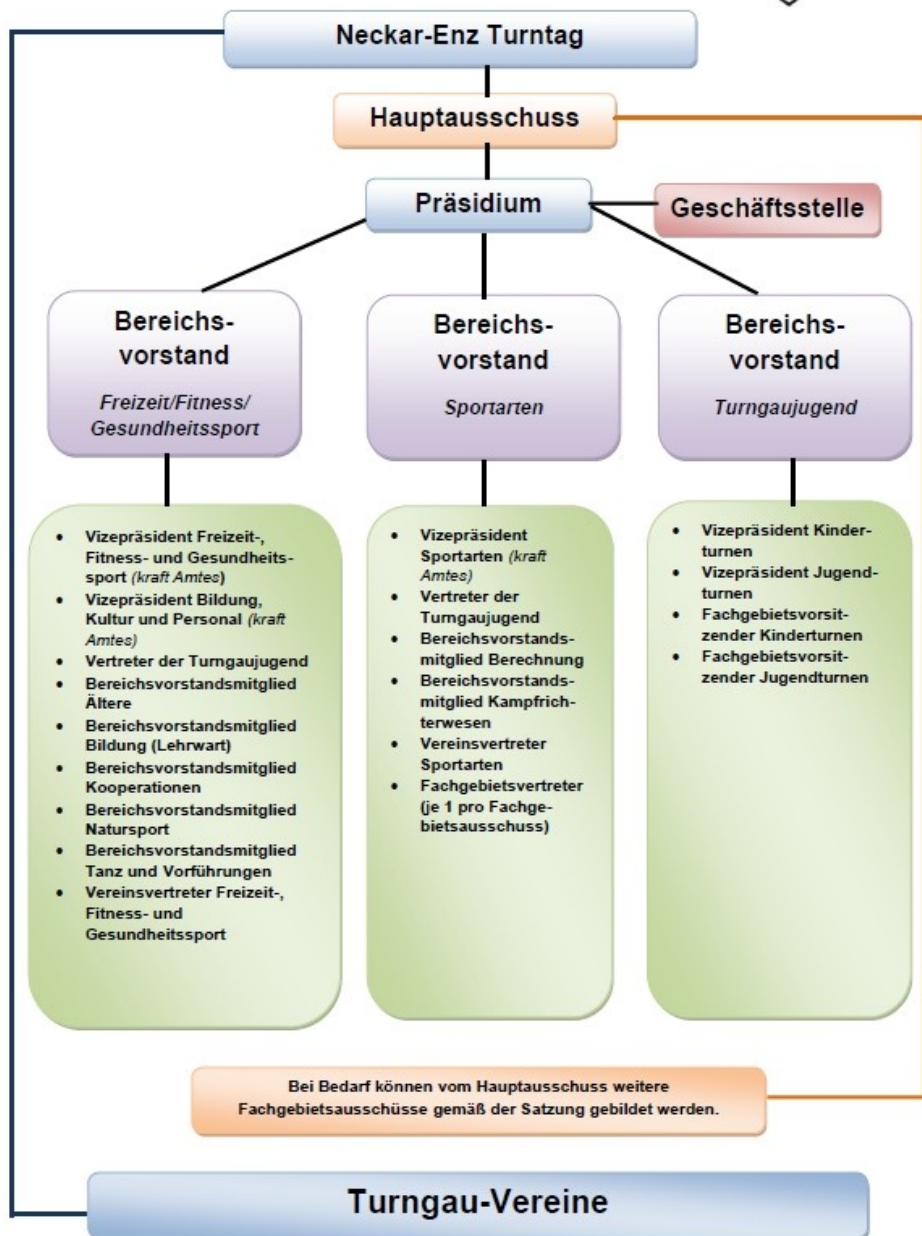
Neckar-Enz Turntag

Hauptausschuss

Präsidium

Geschäftsstelle

Bereichsvorstand

*Freizeit/Fitness/ Gesundheitssport*

Bereichsvorstand

*Sportarten*

Bereichsvorstand

*Turngaujugend*

- Vizepräsident Freizeit-, Fitness- und Gesundheitssport *(kraft Amtes)*
- Vizepräsident Bildung, Kultur und Personal *(kraft Amtes)*
- Vertreter der Turngaujugend
- Bereichsvorstandsmitglied Ältere
- Bereichsvorstandsmitglied Bildung (Lehrwart)
- Bereichsvorstandsmitglied Kooperationen
- Bereichsvorstandsmitglied Natursport
- Bereichsvorstandsmitglied Tanz und Vorführungen
- Vereinsvertreter Freizeit-, Fitness- und Gesundheitssport

- Vizepräsident Sportarten *(kraft Amtes)*
- Vertreter der Turngaujugend
- Bereichsvorstandsmitglied Berechnung
- Bereichsvorstandsmitglied Kampfrichterwesen
- Vereinsvertreter Sportarten
- Fachgebietsvertreter (je 1 pro Fachgebietsausschuss)

- Vizepräsident Kinderturnen
- Vizepräsident Jugendturnen
- Fachgebietsvorsitzender Kinderturnen
- Fachgebietsvorsitzender Jugendturnen

Bei Bedarf können vom Hauptausschuss weitere Fachgebietsausschüsse gemäß der Satzung gebildet werden.

Turngau-Vereine